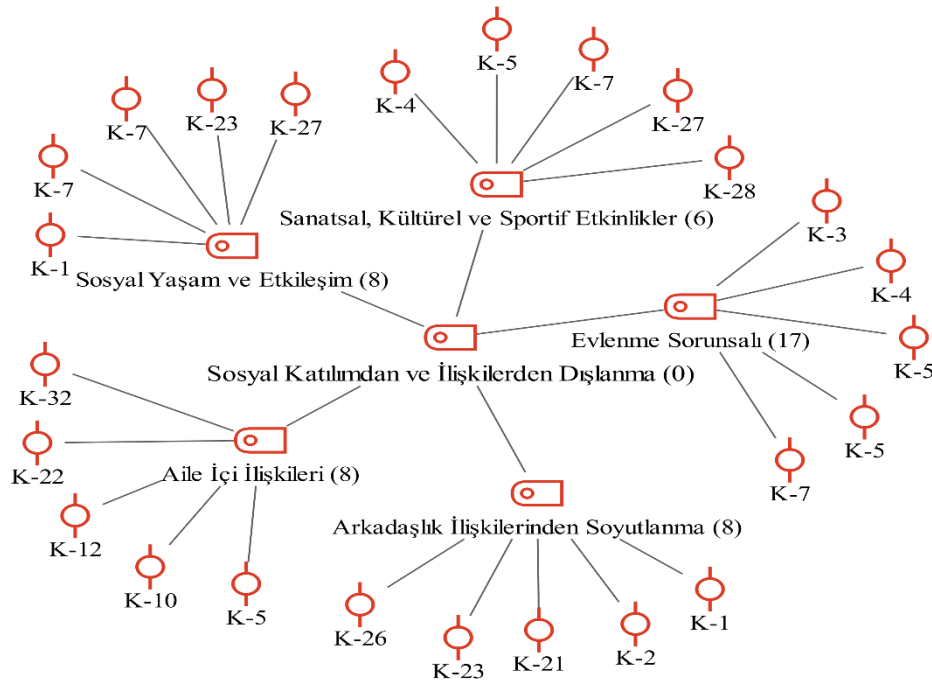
K-5
K-7
K-4
K-27
K-28
Sanatsal, Kültürel ve Sportif Etkinlikler (6)
K-7
K-23
K-27
K-7
K-1
Sosyal Yaşam ve Etkileşim (8)
K-3
K-4
Evlenme Sorunsalı (17)
K-5
Sosyal Katılımdan ve İlişkilerden Dışlanma (0)
K-5
K-7
K-32
K-22
Aile İçi İlişkileri (8)
K-12
K-10
K-5
Arkadaşlık İlişkilerinden Soyutlanma (8)
K-26
K-23
K-21
K-2
K-1